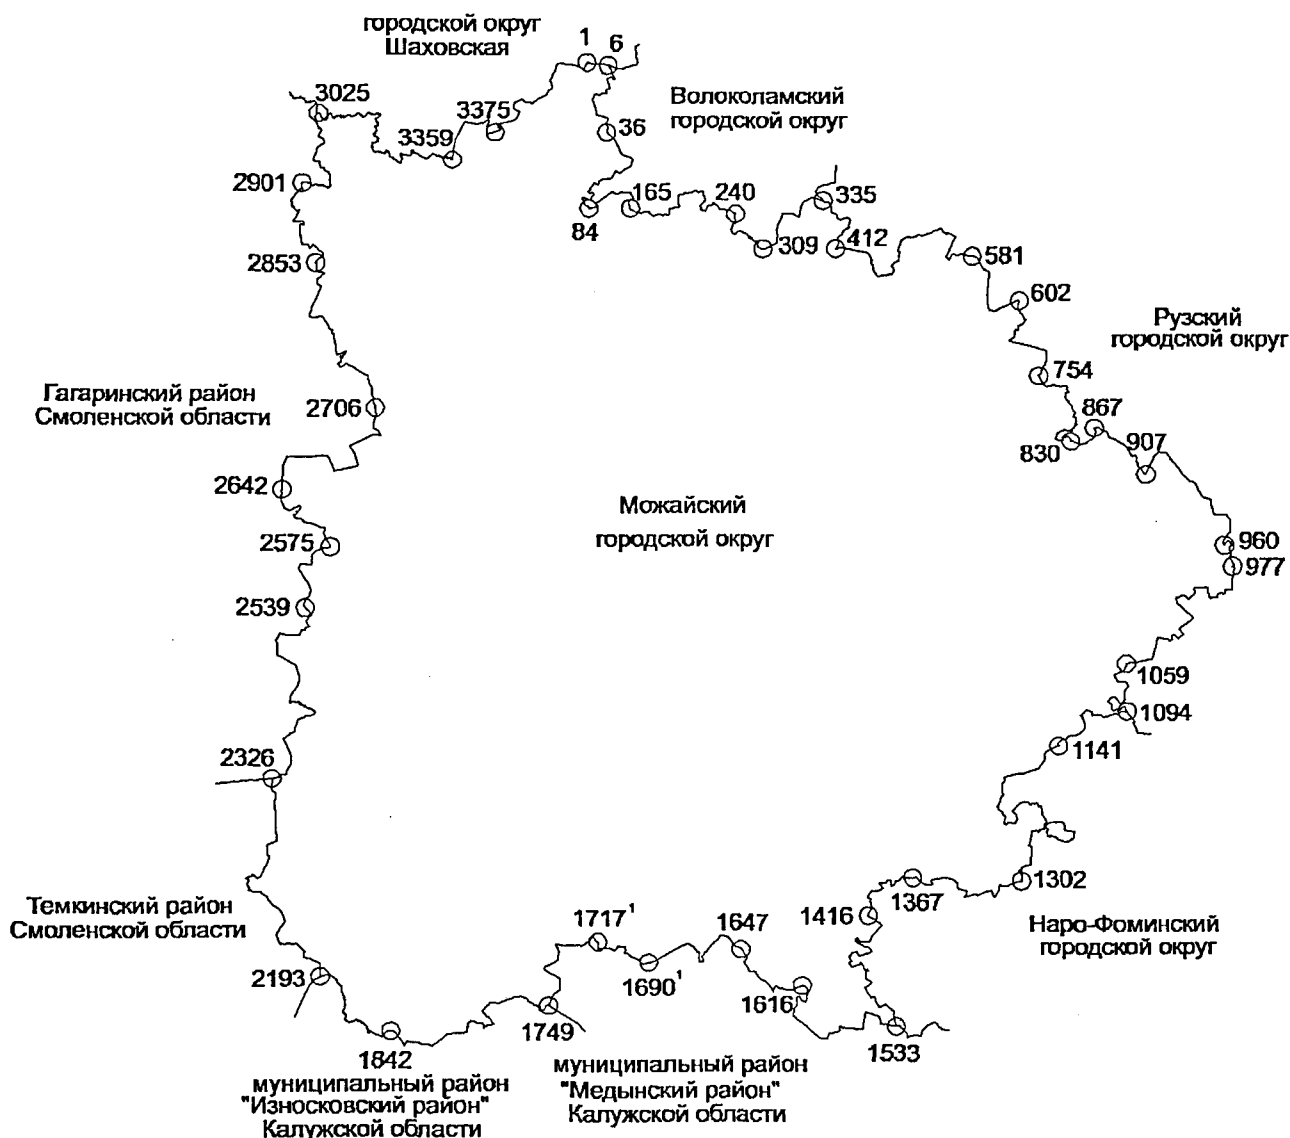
городской округ Шаховская

1 6

Волоколамский городской округ

3025

3375

3359

36

2901

165 240 335

84

309 412

581

2853

602

Рузский городской округ

754

Гагаринский район Смоленской области

2706

867

830

907

Можайский городской округ

2642

2575

960

977

2539

1059

1094

1141

2326

1302

1367

1416

Наро-Фоминский городской округ

Темкинский район Смоленской области

$1717^1$

1647

$1690^1$

2193

1616

1749

1533

1842

муниципальный район "Износковский район" Калужской области

муниципальный район "Медынский район" Калужской области